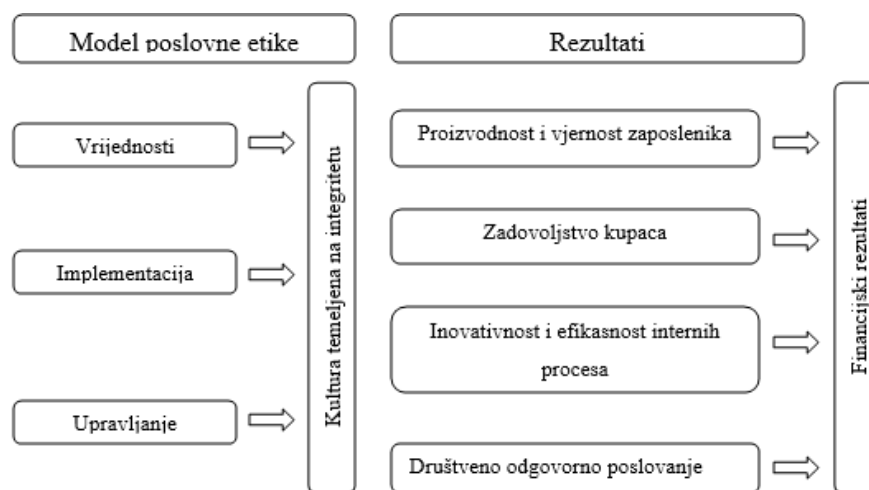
Model poslovne etike

Rezultati

Vrijednosti

Implementacija

Upravljanje

Kultura temeljena na integritetu

Proizvodnost i vjernost zaposlenika

Zadovoljstvo kupaca

Inovativnost i efikasnost internih procesa

Društveno odgovorno poslovanje

Financijski rezultati